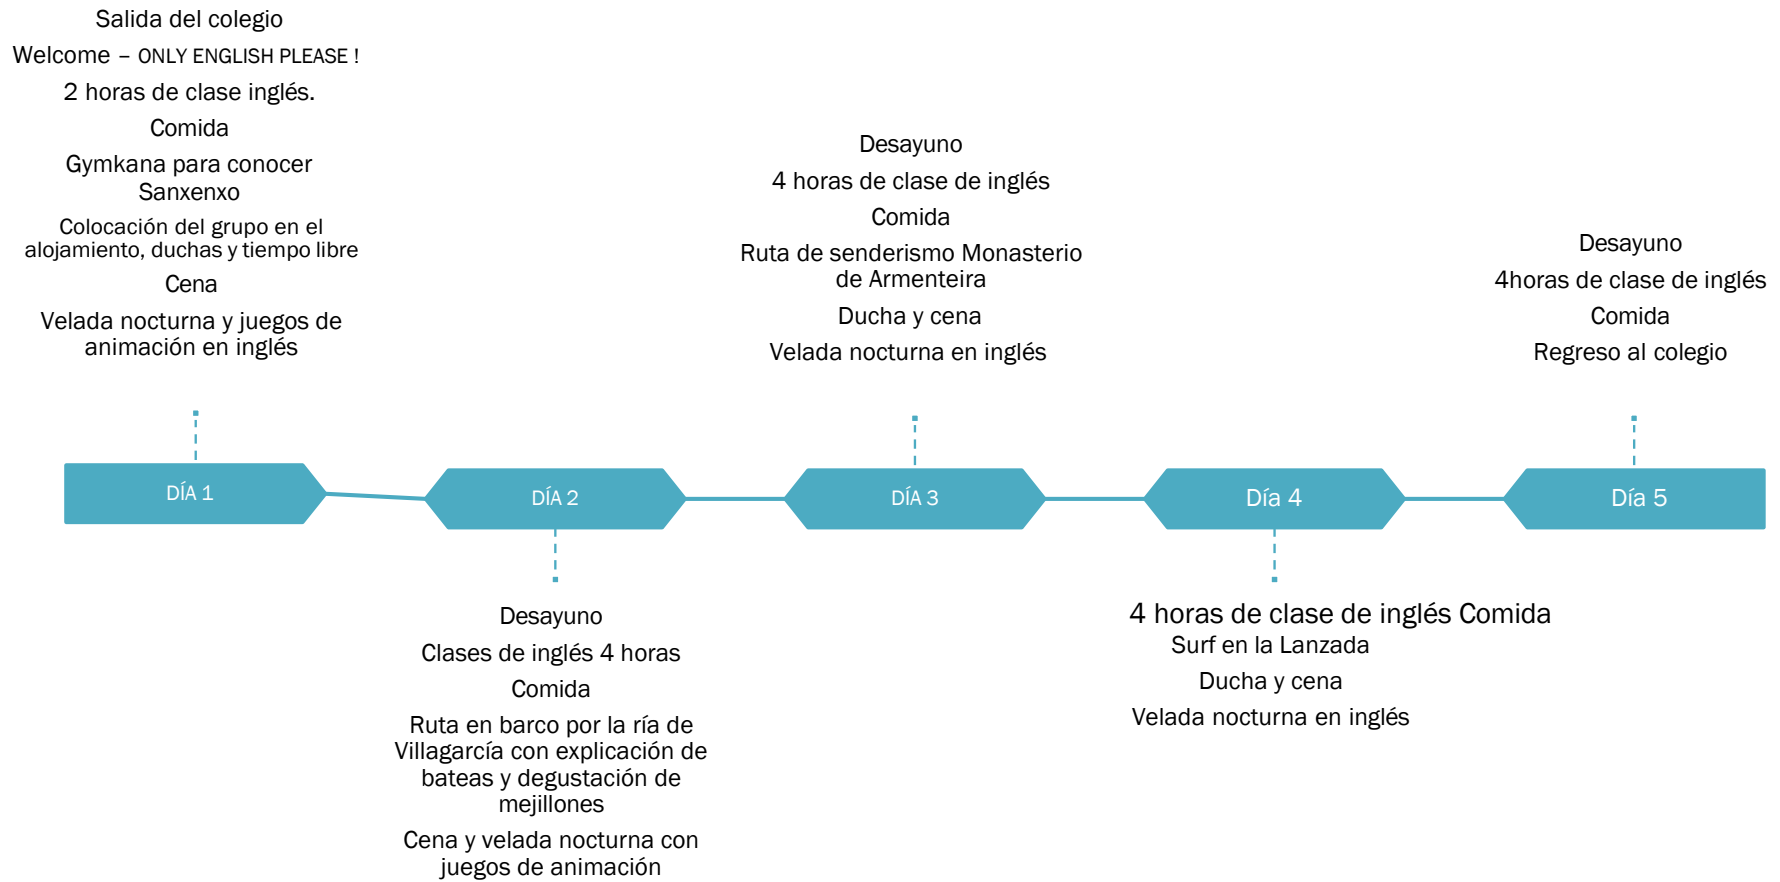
Salida del colegio

Welcome – ONLY ENGLISH PLEASE !

2 horas de clase inglés.

Comida

Gymkana para conocer Sanxenxo

Colocación del grupo en el alojamiento, duchas y tiempo libre

Cena

Velada nocturna y juegos de animación en inglés

DÍA 1

DÍA 2

Desayuno

Clases de inglés 4 horas

Comida

Ruta en barco por la ría de Villagarcía con explicación de bateas y degustación de mejillones

Cena y velada nocturna con juegos de animación

Desayuno

4 horas de clase de inglés

Comida

Ruta de senderismo Monasterio de Armenteira

Ducha y cena

Velada nocturna en inglés

DÍA 3

Día 4

4 horas de clase de inglés Comida

Surf en la Lanzada

Ducha y cena

Velada nocturna en inglés

Desayuno

4horas de clase de inglés

Comida

Regreso al colegio

Día 5